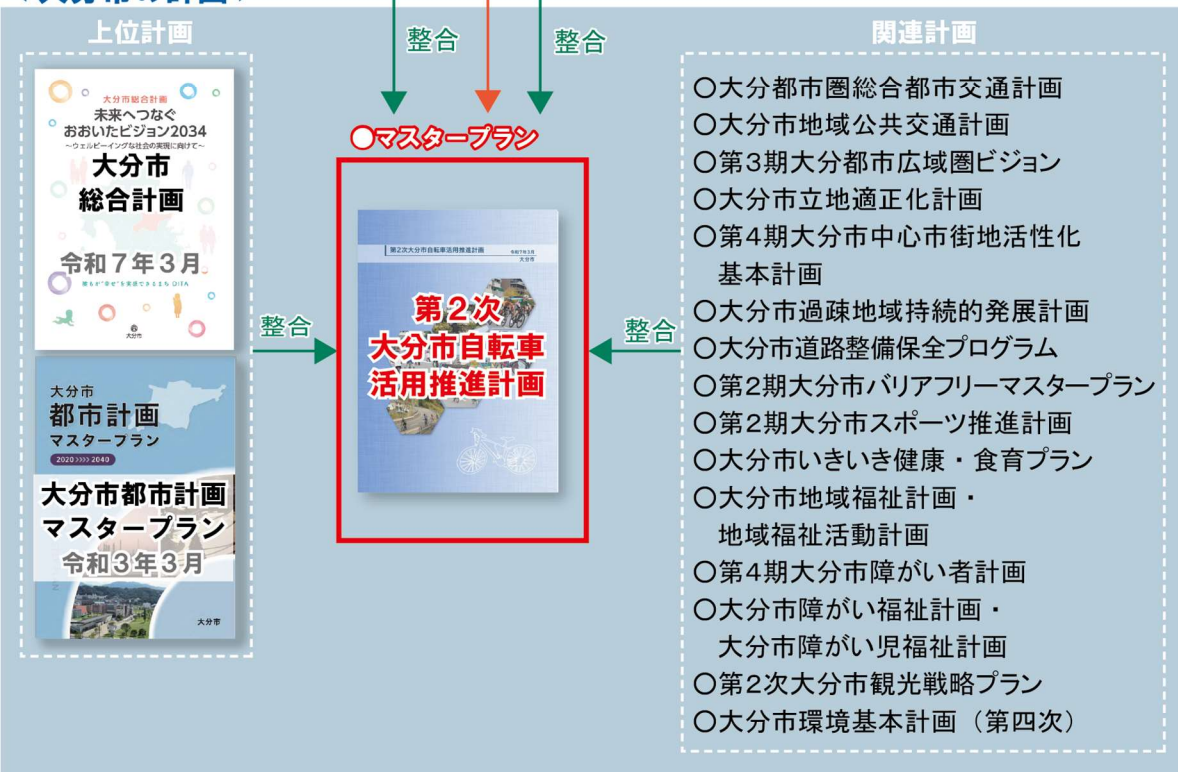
〈大分市の計画〉

上位計画

大分市総合計画
未来へつなぐ
おおいたビジョン2034
〜ウェルビーイングな社会の実現に向けて〜
大分市
総合計画
令和７年３月
誰もが"幸せ"を実感できるまち OITA
大分市

大分市
都市計画
マスタープラン
2020 >>>> 2040
大分市都市計画
マスタープラン
令和３年３月
大分市

整合

整合

整合

●マスタープラン

第２次大分市自転車活用推進計画
令和7年3月
大分市
第２次
大分市自転車
活用推進計画

整合

関連計画

○大分都市圏総合都市交通計画
○大分市地域公共交通計画
○第３期大分都市広域圏ビジョン
○大分市立地適正化計画
○第４期大分市中心市街地活性化基本計画
○大分市過疎地域持続的発展計画
○大分市道路整備保全プログラム
○第２期大分市バリアフリーマスタープラン
○第２期大分市スポーツ推進計画
○大分市いきいき健康・食育プラン
○大分市地域福祉計画・地域福祉活動計画
○第４期大分市障がい者計画
○大分市障がい福祉計画・大分市障がい児福祉計画
○第２次大分市観光戦略プラン
○大分市環境基本計画（第四次）